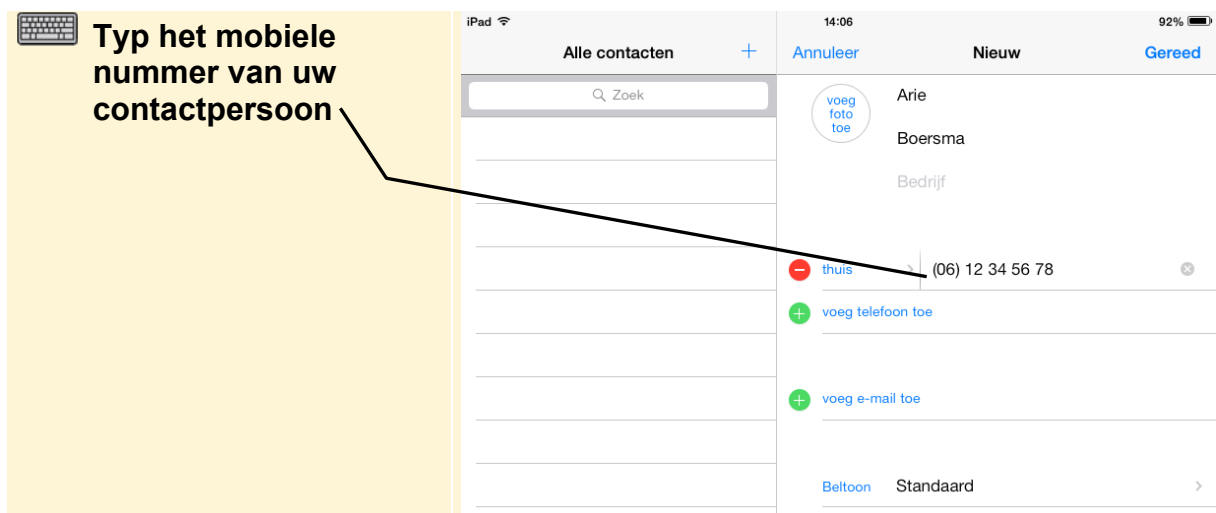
Typ het mobiele nummer van uw contactpersoon

iPad

14:06

92%

Alle contacten

+

Zoek

Annuleer

Nieuw

Gereed

voeg foto toe

Arie

Boersma

Bedrijf

thuis

(06) 12 34 56 78

voeg telefoon toe

voeg e-mail toe

Beltoon

Standaard